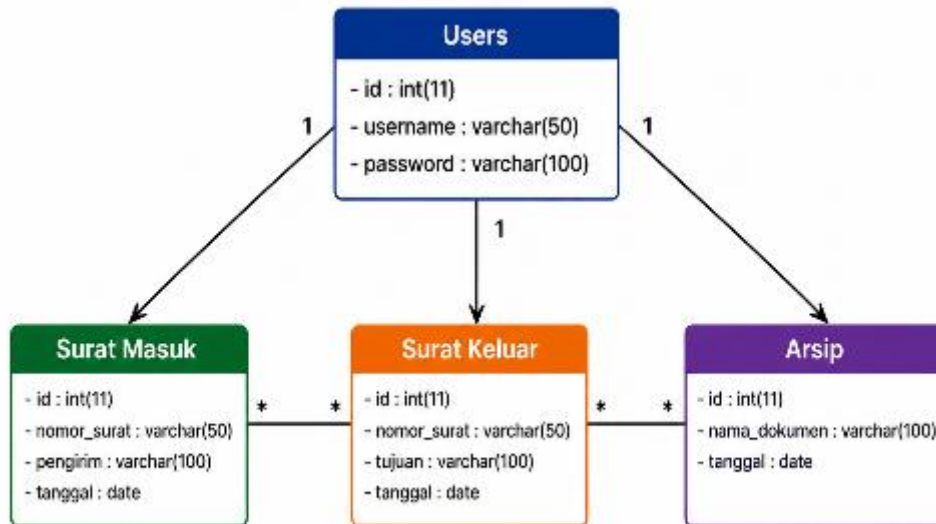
Users
- id : int(11)
- username : varchar(50)
- password : varchar(100)

1

1

1

Surat Masuk
- id : int(11)
- nomor_surat : varchar(50)
- pengirim : varchar(100)
- tanggal : date

*

*

Surat Keluar
- id : int(11)
- nomor_surat : varchar(50)
- tujuan : varchar(100)
- tanggal : date

*

*

Arsip
- id : int(11)
- nama_dokumen : varchar(100)
- tanggal : date